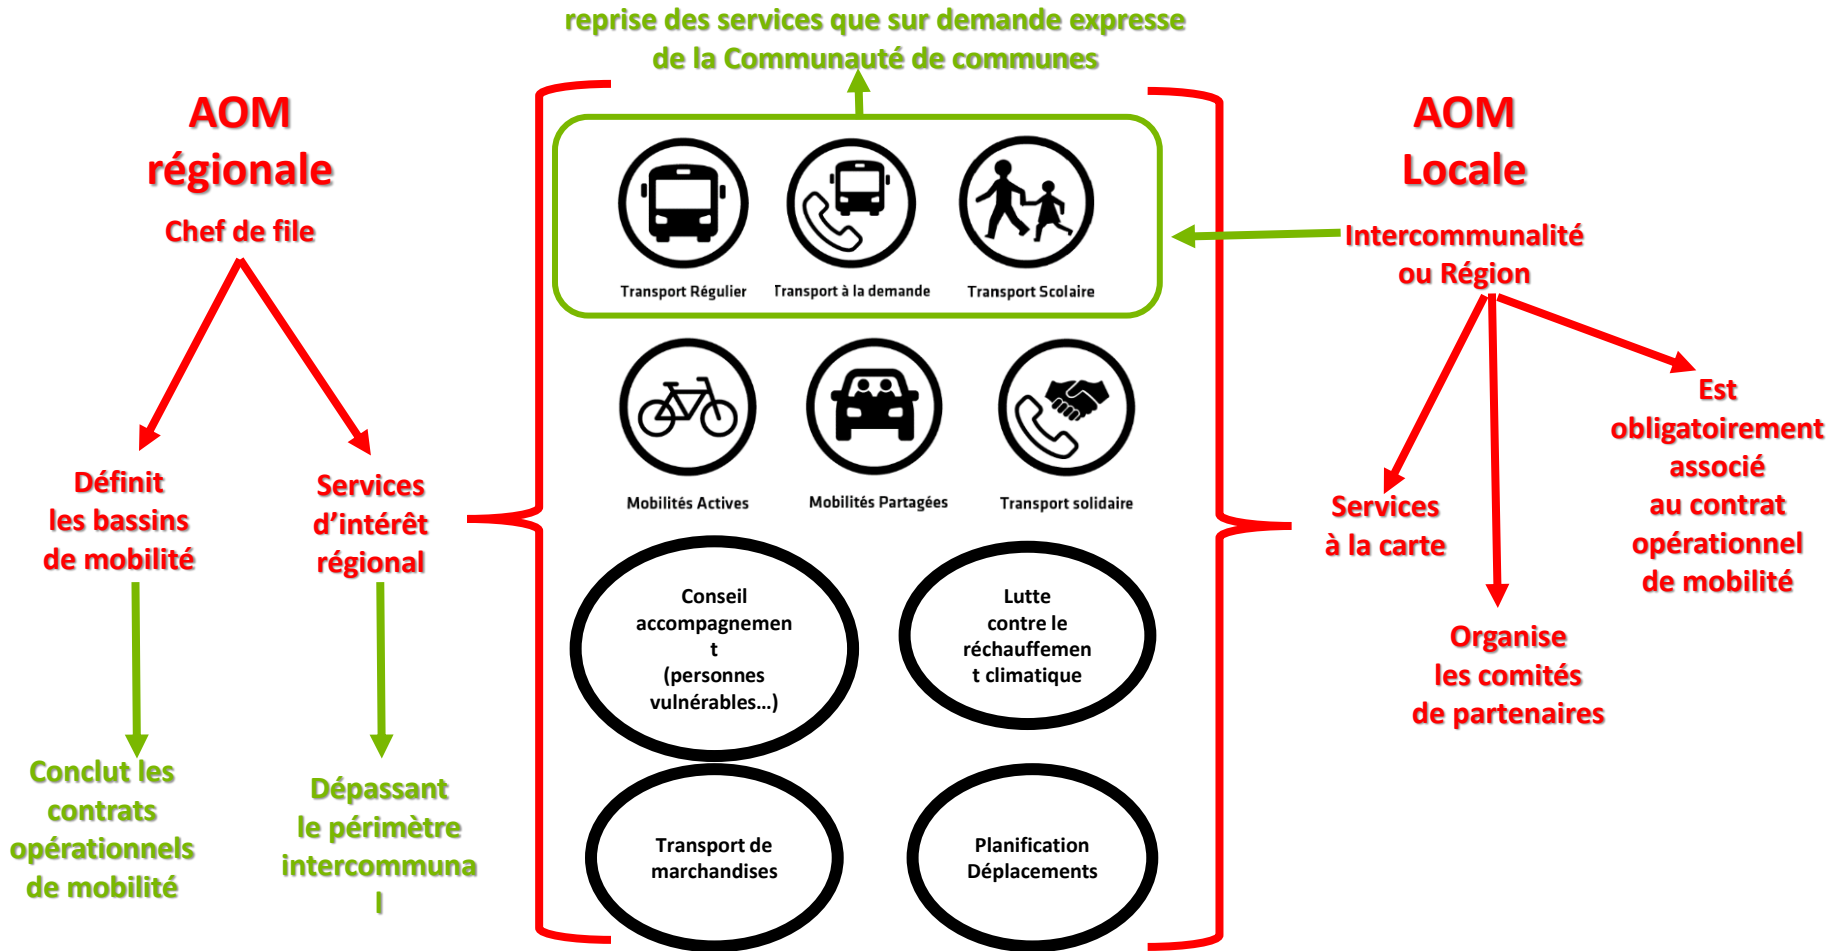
reprise des services que sur demande expresse de la Communauté de communes

AOM régionale

Chef de file

Définit les bassins de mobilité

Services d'intérêt régional

Conclut les contrats opérationnels de mobilité

Dépassant le périmètre intercommunal

Transport Régulier

Transport à la demande

Transport Scolaire

Mobilités Actives

Mobilités Partagées

Transport solidaire

Conseil accompagnement (personnes vulnérables…)

Lutte contre le réchauffement climatique

Transport de marchandises

Planification Déplacements

AOM Locale

Intercommunalité ou Région

Services à la carte

Organise les comités de partenaires

Est obligatoirement associé au contrat opérationnel de mobilité